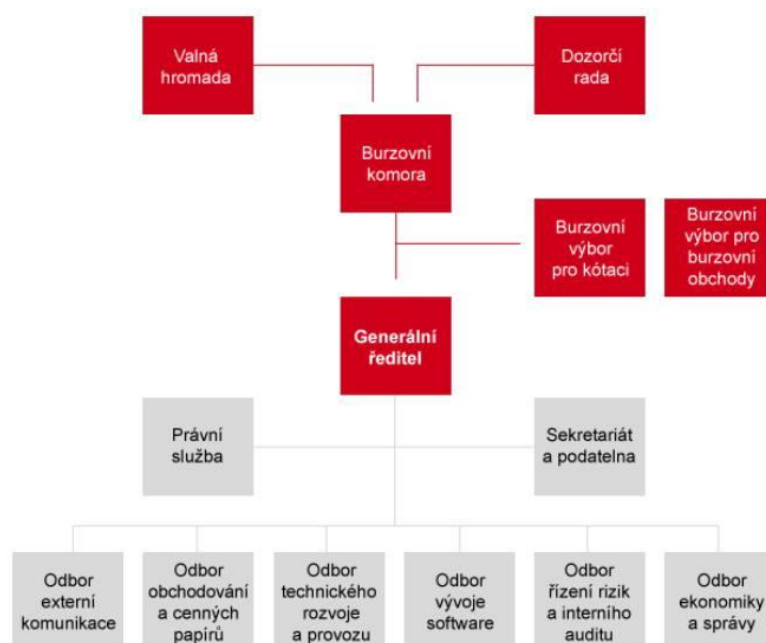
Valná hromada

Dozorčí rada

Burzovní komora

Burzovní výbor pro kótaci

Burzovní výbor pro burzovní obchody

Generální ředitel

Právní služba

Sekretariát a podatelna

Odbor externí komunikace

Odbor obchodování a cenných papírů

Odbor technického rozvoje a provozu

Odbor vývoje software

Odbor řízení rizik a interního auditu

Odbor ekonomiky a správy